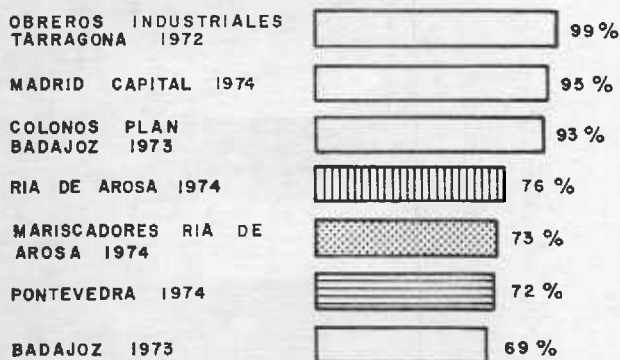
OBREROS INDUSTRIALES TARRAGONA 1972
99 %

MADRID CAPITAL 1974
95 %

COLONOS PLAN BADAJOZ 1973
93 %

RIA DE AROSA 1974
76 %

MARISCADORES RIA DE AROSA 1974
73 %

PONTEVEDRA 1974
72 %

BADAJOZ 1973
69 %